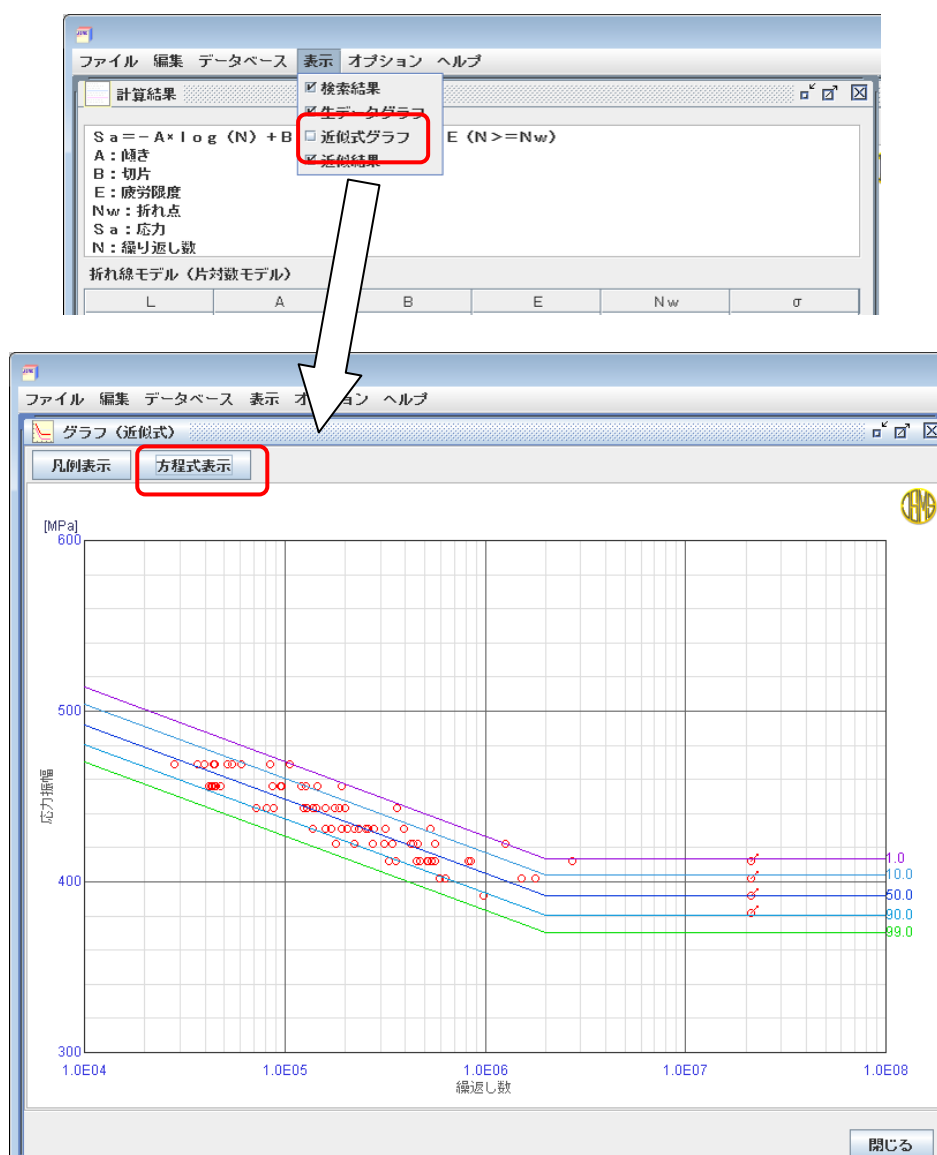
ファイル 編集 データベース 表示 オプション ヘルプ

計算結果

☑ 検索結果
☑ 生データグラフ
☐ 近似式グラフ
☑ 近似結果

Sa=−A×log(N)+B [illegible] E(N>=Nw)
A:傾き
B:切片
E:疲労限度
Nw:折れ点
Sa:応力
N:繰り返し数

折れ線モデル(片対数モデル)

| L | A | B | E | Nw | σ |
|---|---|---|---|---|---|

ファイル 編集 データベース 表示 オプション ヘルプ

グラフ(近似式)

凡例表示 方程式表示

[MPa]
600
500
400
300
応力振幅
1.0E04 1.0E05 1.0E06 1.0E07 1.0E08
繰返し数
1.0
10.0
50.0
90.0
99.0

閉じる